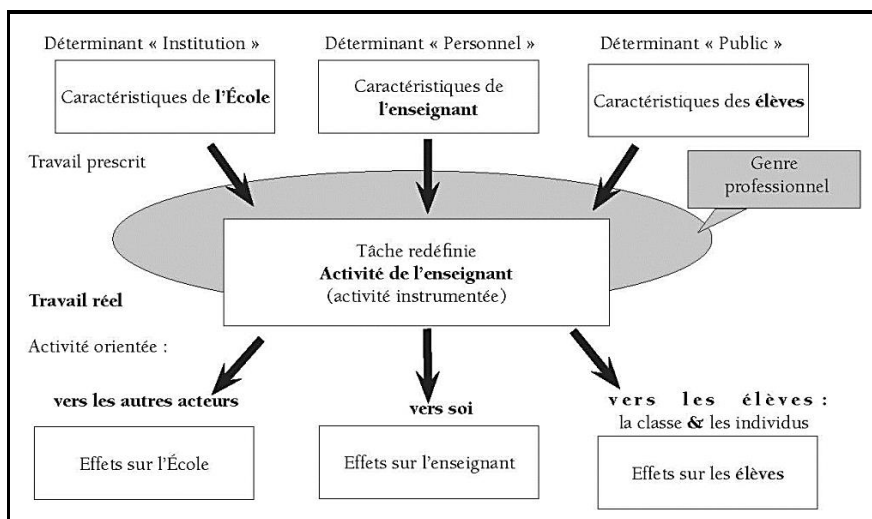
Déterminant « Institution »

Caractéristiques de **l'École**

Déterminant « Personnel »

Caractéristiques de **l'enseignant**

Déterminant « Public »

Caractéristiques des **élèves**

Travail prescrit

Genre professionnel

Tâche redéfinie
**Activité de l'enseignant**
(activité instrumentée)

**Travail réel**

Activité orientée :

**vers les autres acteurs**

Effets sur l'École

**vers soi**

Effets sur l'enseignant

**vers les élèves :**
la classe & les individus

Effets sur les **élèves**